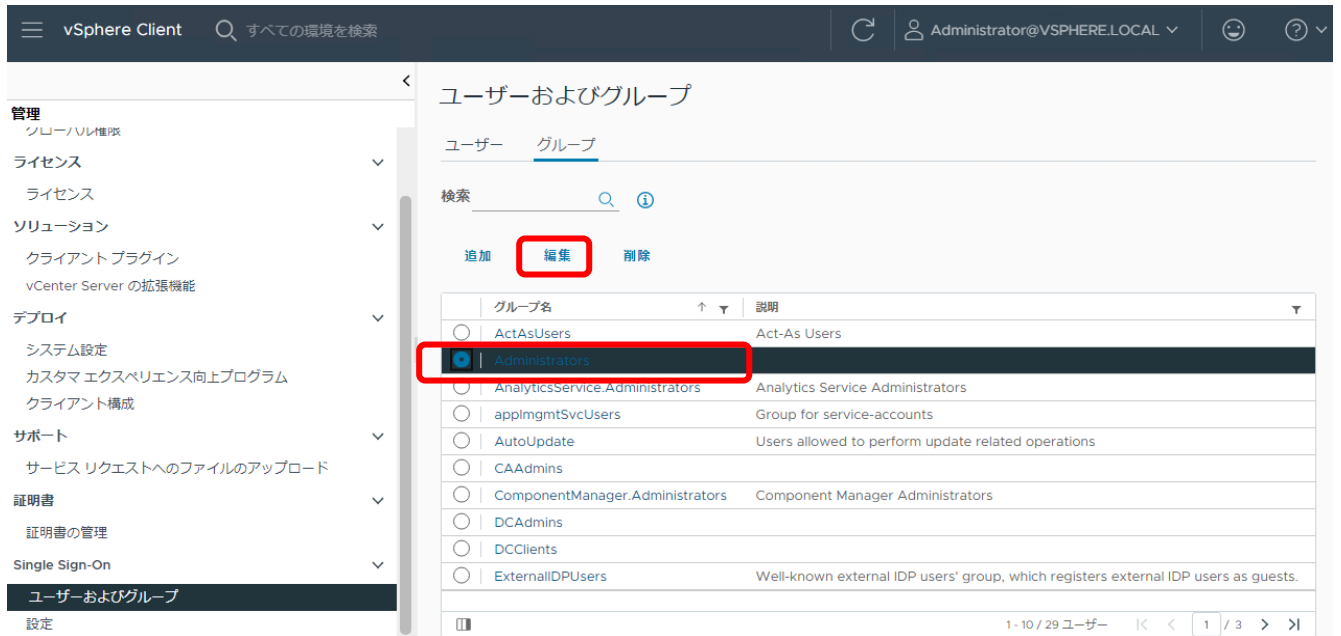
vSphere Client すべての環境を検索

Administrator@VSPHERE.LOCAL

管理
グローバル権限

ライセンス
ライセンス
ソリューション
クライアント プラグイン
vCenter Server の拡張機能
デプロイ
システム設定
カスタマ エクスペリエンス向上プログラム
クライアント構成
サポート
サービス リクエストへのファイルのアップロード
証明書
証明書の管理
Single Sign-On
ユーザーおよびグループ
設定

ユーザーおよびグループ

ユーザー グループ

検索

追加 編集 削除

| | グループ名 | 説明 |
|---|---|---|
| ○ | ActAsUsers | Act-As Users |
| ● | Administrators | |
| ○ | AnalyticsService.Administrators | Analytics Service Administrators |
| ○ | applmgmtSvcUsers | Group for service-accounts |
| ○ | AutoUpdate | Users allowed to perform update related operations |
| ○ | CAAdmins | |
| ○ | ComponentManager.Administrators | Component Manager Administrators |
| ○ | DCAdmins | |
| ○ | DCClients | |
| ○ | ExternalIDPUsers | Well-known external IDP users' group, which registers external IDP users as guests. |

1 - 10 / 29 ユーザー 1 / 3